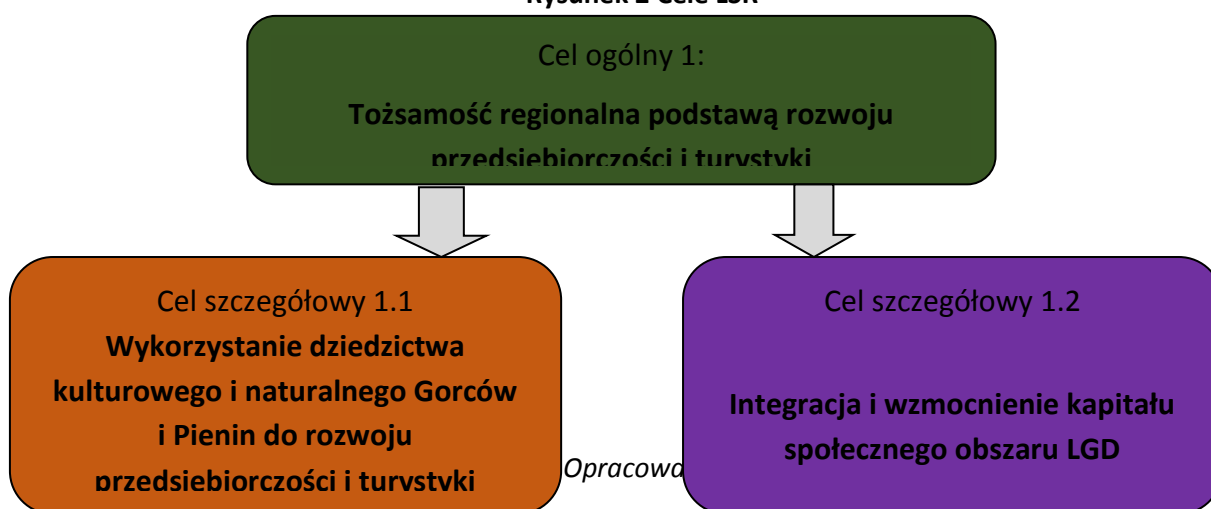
Rysunek 2 Cele LSR

Cel ogólny 1:

Tożsamość regionalna podstawą rozwoju przedsiebiorczości i turystyki

Cel szczegółowy 1.1

Wykorzystanie dziedzictwa kulturowego i naturalnego Gorców i Pienin do rozwoju przedsiebiorczości i turystyki

Opracowa

Cel szczegółowy 1.2

Integracja i wzmocnienie kapitału społecznego obszaru LGD